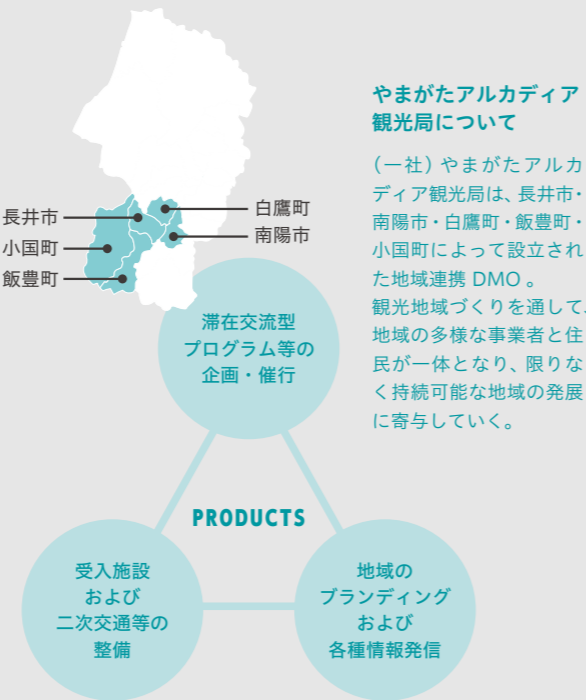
長井市
小国町
飯豊町
白鷹町
南陽市

やまがたアルカディア観光局について

（一社）やまがたアルカディア観光局は、長井市・南陽市・白鷹町・飯豊町・小国町によって設立された地域連携 DMO 。
観光地域づくりを通して、地域の多様な事業者と住民が一体となり、限りなく持続可能な地域の発展に寄与していく。

滞在交流型
プログラム等の
企画・催行

PRODUCTS

受入施設
および
二次交通等の
整備

地域の
ブランディング
および
各種情報発信